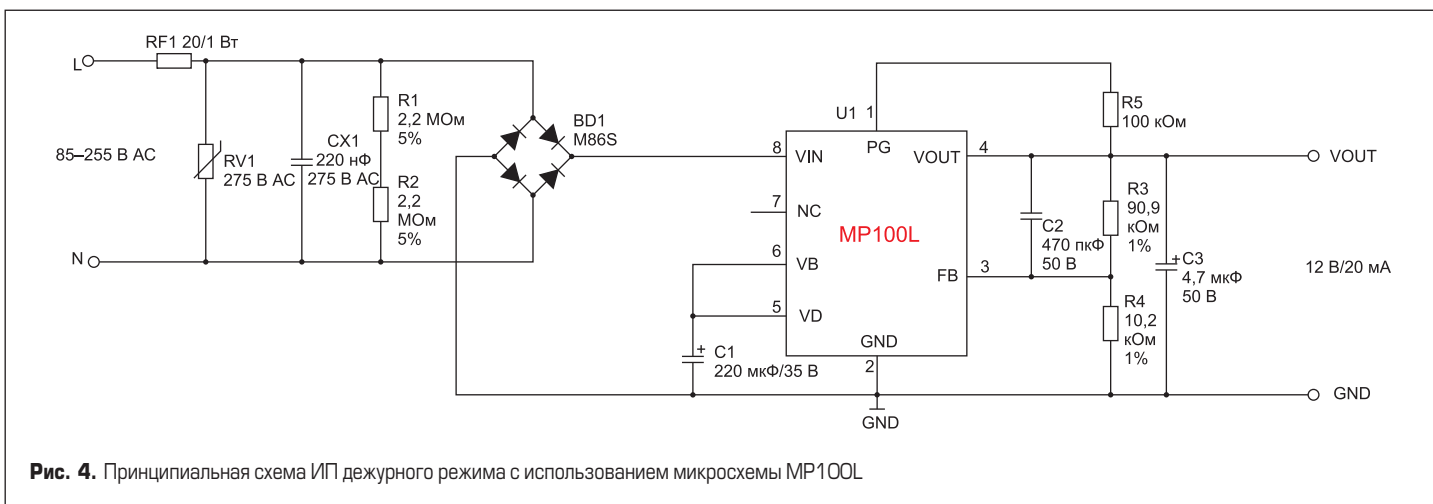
RF1 20/1 Вт

L

N

85–255 В AC

RV1
275 В AC

CX1
220 нФ
275 В AC

R1
2,2 МОм
5%

R2
2,2
МОм
5%

BD1
M86S

U1 1

8 VIN

PG

VOUT 4

7 NC

MP100L

6 VB

FB 3

5 VD

GND

2

GND

C1
220 мкФ/35 В

R5
100 кОм

C2
470 пкФ
50 В

R3
90,9
кОм
1%

R4
10,2
кОм
1%

C3
4,7 мкФ
50 В

VOUT

12 В/20 мА

GND

**Рис. 4.** Принципиальная схема ИП дежурного режима с использованием микросхемы MP100L